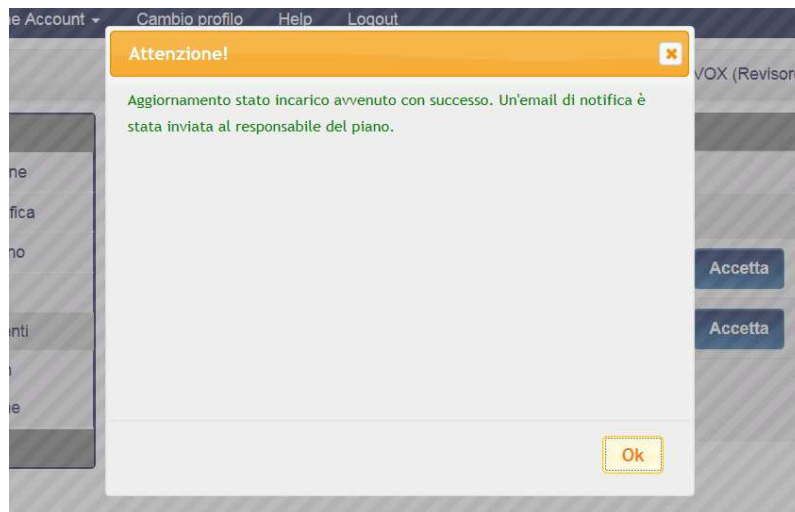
e Account ▾ Cambio profilo Help Logout

Attenzione!

×

Aggiornamento stato incarico avvenuto con successo. Un'email di notifica è stata inviata al responsabile del piano.

Ok

VOX (Reviso

ne
fica
no
nti
ie

Accetta
Accetta